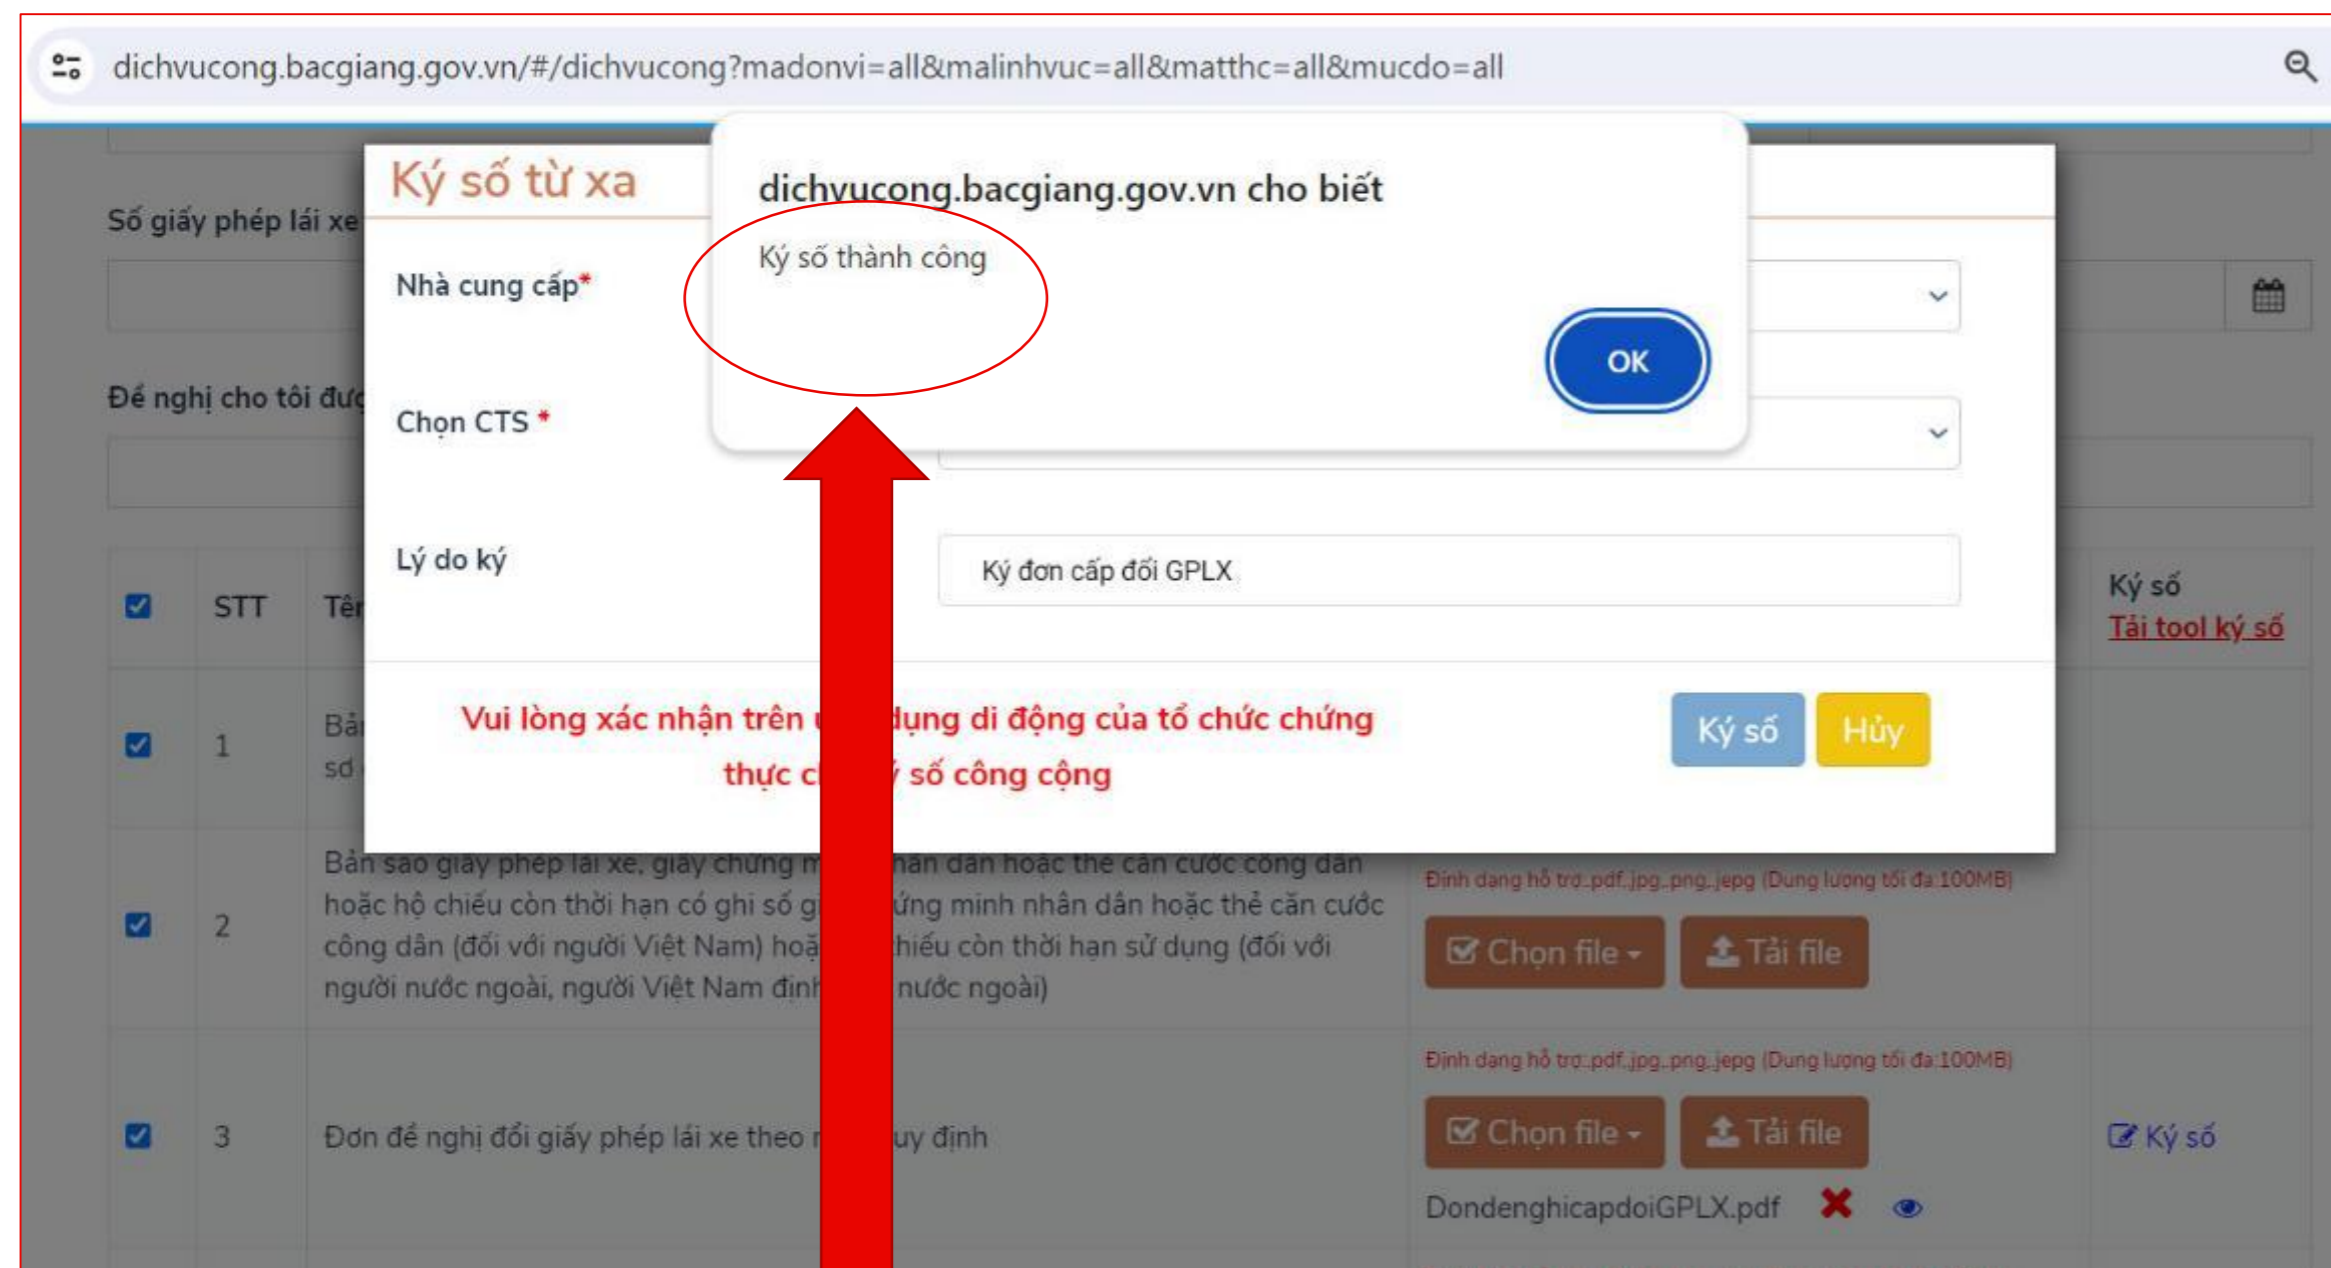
dichvucong.bacgiang.gov.vn/#/dichvucong?madonvi=all&malinhvuc=all&matthc=all&mucdo=all

Số giấy phép lái xe

Đề nghị cho tôi đư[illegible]

| ☑ | STT | Tê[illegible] |
|---|---|---|
| ☑ | 1 | Bả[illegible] sơ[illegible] |
| ☑ | 2 | Bản sao giấy phép lái xe, giấy chứng m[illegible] nhân dân hoặc thẻ căn cước công dân hoặc hộ chiếu còn thời hạn có ghi số gi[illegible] ứng minh nhân dân hoặc thẻ căn cước công dân (đối với người Việt Nam) hoặ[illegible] hiếu còn thời hạn sử dụng (đối với người nước ngoài, người Việt Nam định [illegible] nước ngoài) |
| ☑ | 3 | Đơn đề nghị đổi giấy phép lái xe theo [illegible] uy định |

Ký số
Tải tool ký số

Định dạng hỗ trợ:.pdf,.jpg,.png,.jepg (Dung lượng tối đa:100MB)
Chọn file
Tải file

Định dạng hỗ trợ:.pdf,.jpg,.png,.jepg (Dung lượng tối đa:100MB)
Chọn file
Tải file
DondenghicapdoiGPLX.pdf

Ký số

Ký số từ xa

Nhà cung cấp*

Chọn CTS *

Lý do ký
Ký đơn cấp đổi GPLX

Vui lòng xác nhận trên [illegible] dụng di động của tổ chức chứng thực c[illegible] số công cộng

Ký số
Hủy

dichvucong.bacgiang.gov.vn cho biết

Ký số thành công

OK